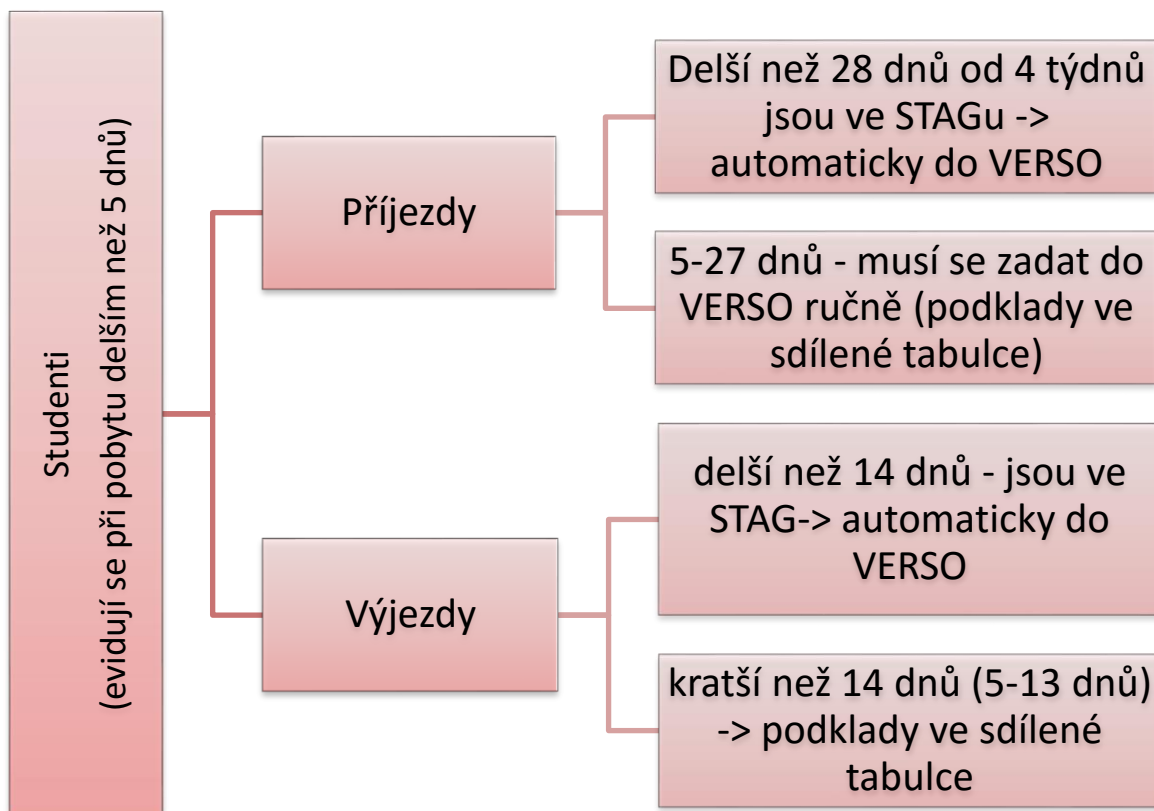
Studenti
(evidují se při pobytu delším než 5 dnů)

Příjezdy

Delší než 28 dnů od 4 týdnů jsou ve STAGu -> automaticky do VERSO

5-27 dnů - musí se zadat do VERSO ručně (podklady ve sdílené tabulce)

Výjezdy

delší než 14 dnů - jsou ve STAG-> automaticky do VERSO

kratší než 14 dnů (5-13 dnů) -> podklady ve sdílené tabulce